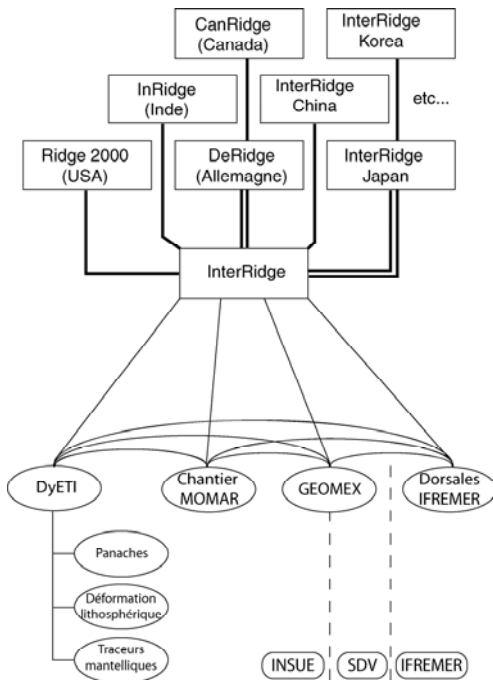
CanRidge
(Canada)

InterRidge
Korea

InRidge
(Inde)

InterRidge
China

etc...

Ridge 2000
(USA)

DeRidge
(Allemagne)

InterRidge
Japan

InterRidge

DyETI

Chantier
MOMAR

GEOMEX

Dorsales
IFREMER

Panaches

Déformation
lithosphérique

Traceurs
mantelliques

INSUE

SDV

IFREMER